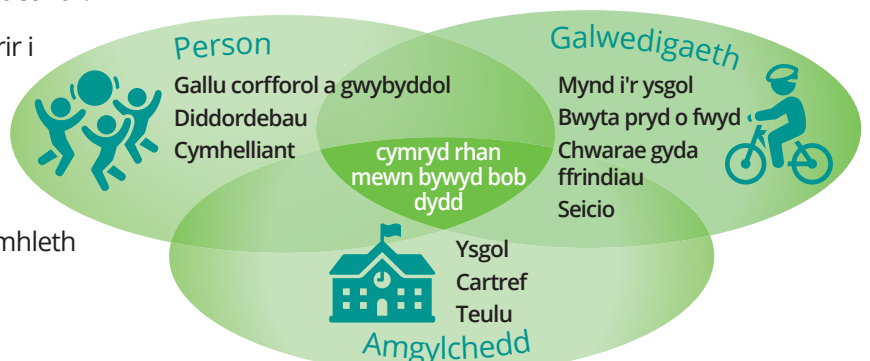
rir i

mhleth

Person

Gallu corfforol a gwybyddol
Diddordebau
Cymhelliant

Galwedigaeth

Mynd i'r ysgol
Bwyta pryd o fwyd
Chwarae gyda ffrindiau
Seicio

cymryd rhan mewn bywyd bob dydd

Ysgol
Cartref
Teulu

Amgylchedd